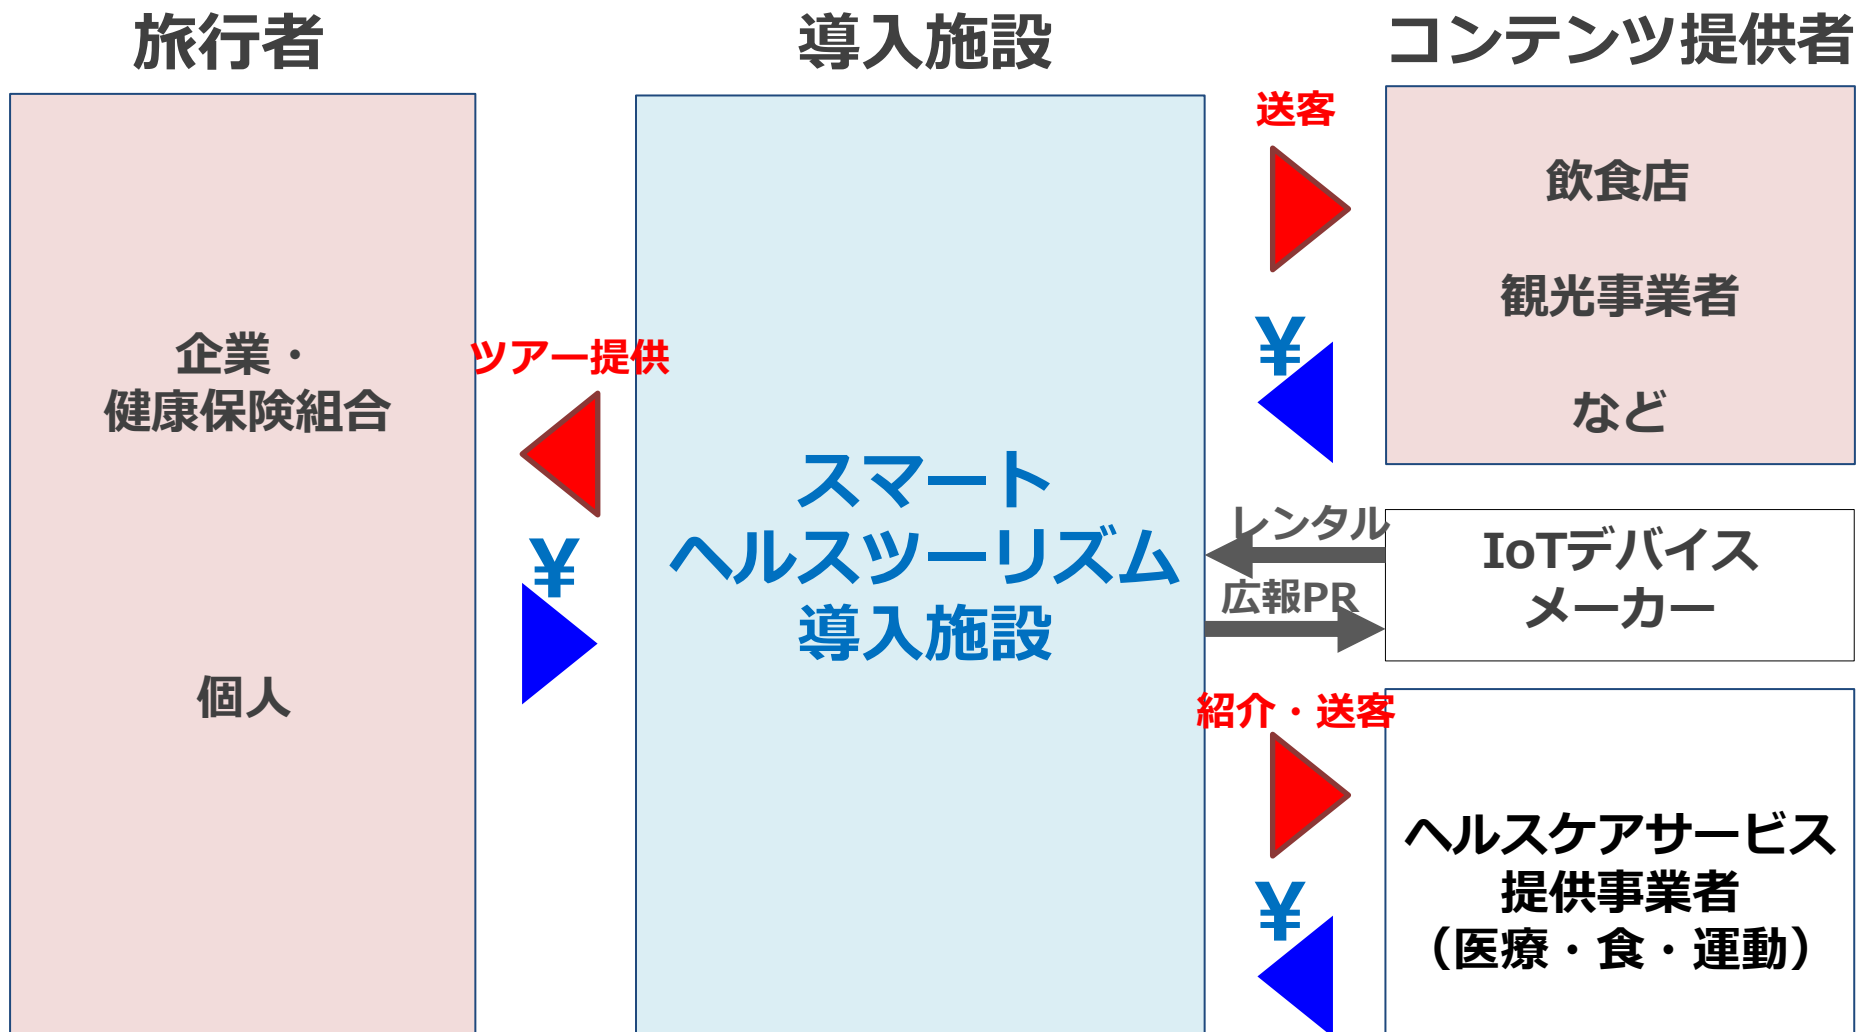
旅行者

導入施設

コンテンツ提供者

企業・
健康保険組合

個人

ツアー提供

¥

スマート
ヘルスツーリズム
導入施設

送客

¥

飲食店

観光事業者

など

レンタル

広報PR

IoTデバイス
メーカー

紹介・送客

¥

ヘルスケアサービス
提供事業者
（医療・食・運動）